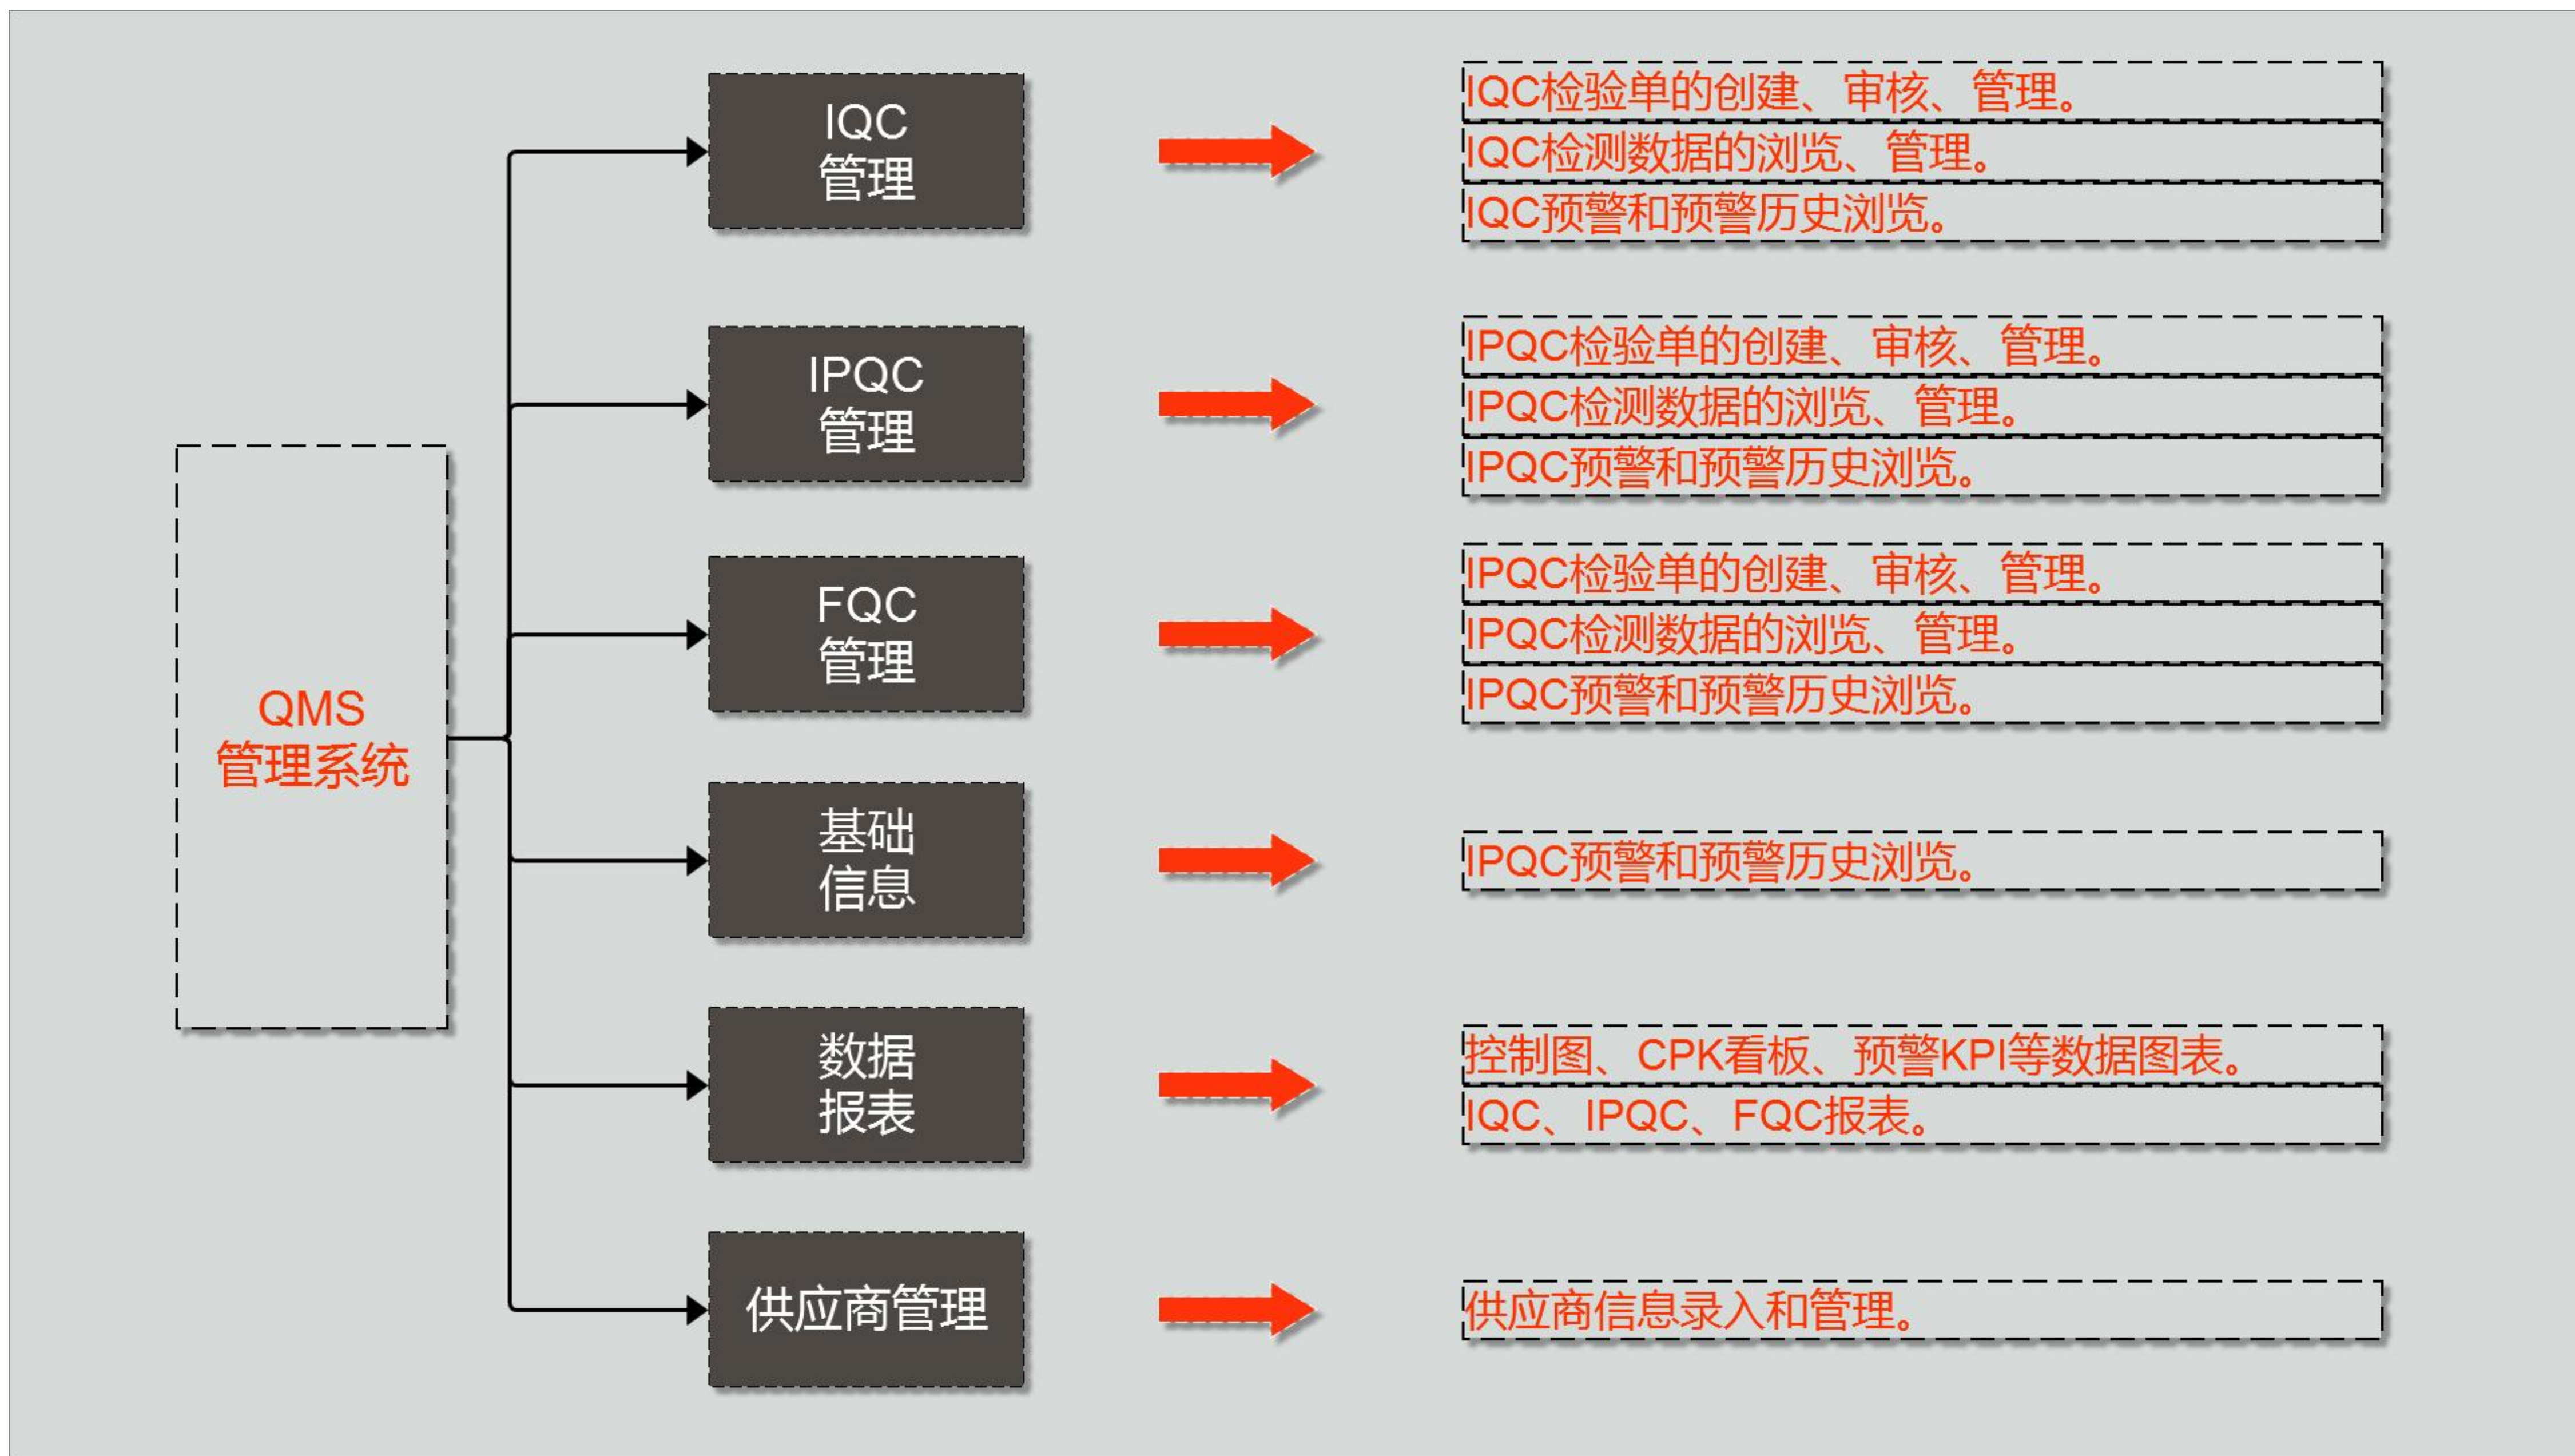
QMS 管理系统

IQC 管理

IQC检验单的创建、审核、管理。
IQC检测数据的浏览、管理。
IQC预警和预警历史浏览。

IPQC 管理

IPQC检验单的创建、审核、管理。
IPQC检测数据的浏览、管理。
IPQC预警和预警历史浏览。

FQC 管理

IPQC检验单的创建、审核、管理。
IPQC检测数据的浏览、管理。
IPQC预警和预警历史浏览。

基础 信息

IPQC预警和预警历史浏览。

数据 报表

控制图、CPK看板、预警KPI等数据图表。
IQC、IPQC、FQC报表。

供应商管理

供应商信息录入和管理。